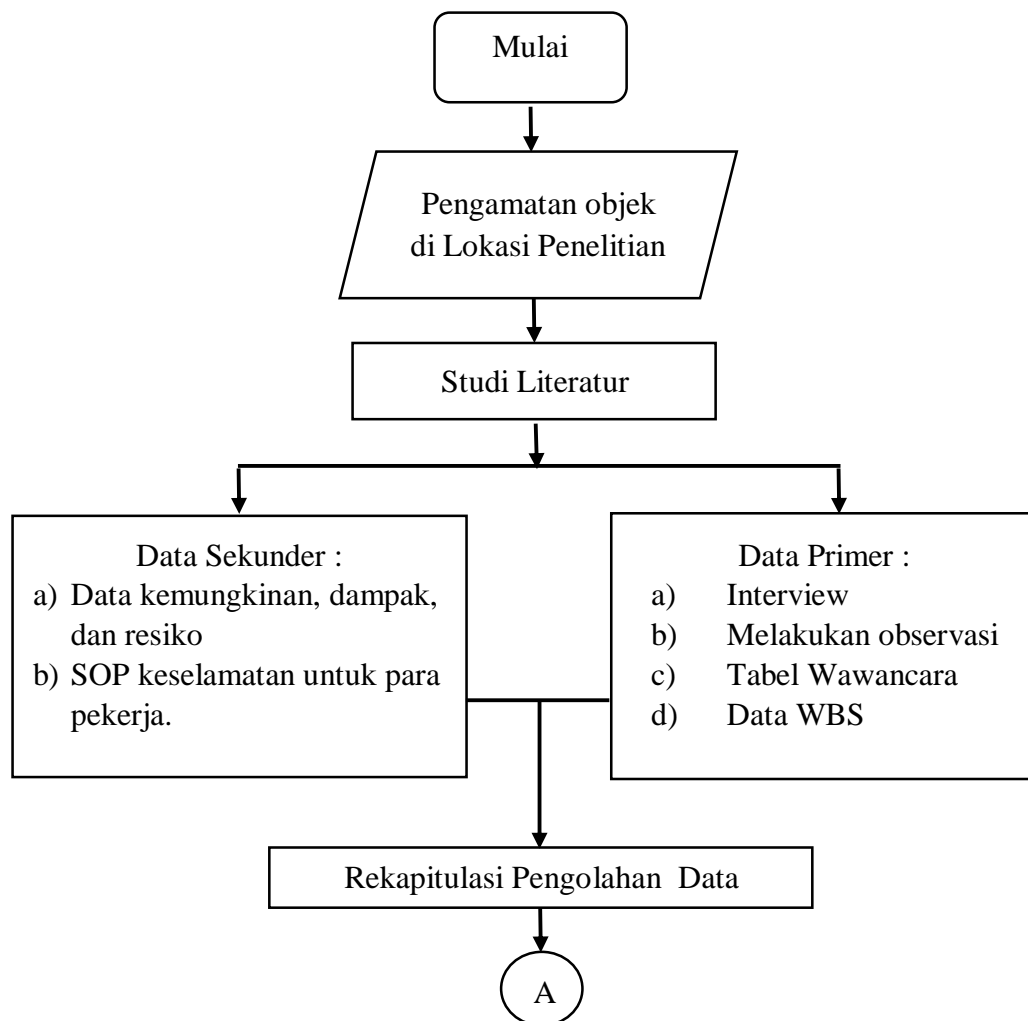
Mulai

Pengamatan objek di Lokasi Penelitian

Studi Literatur

Data Sekunder :
a) Data kemungkinan, dampak, dan resiko
b) SOP keselamatan untuk para pekerja.

Data Primer :
a) Interview
b) Melakukan observasi
c) Tabel Wawancara
d) Data WBS

Rekapitulasi Pengolahan Data

A